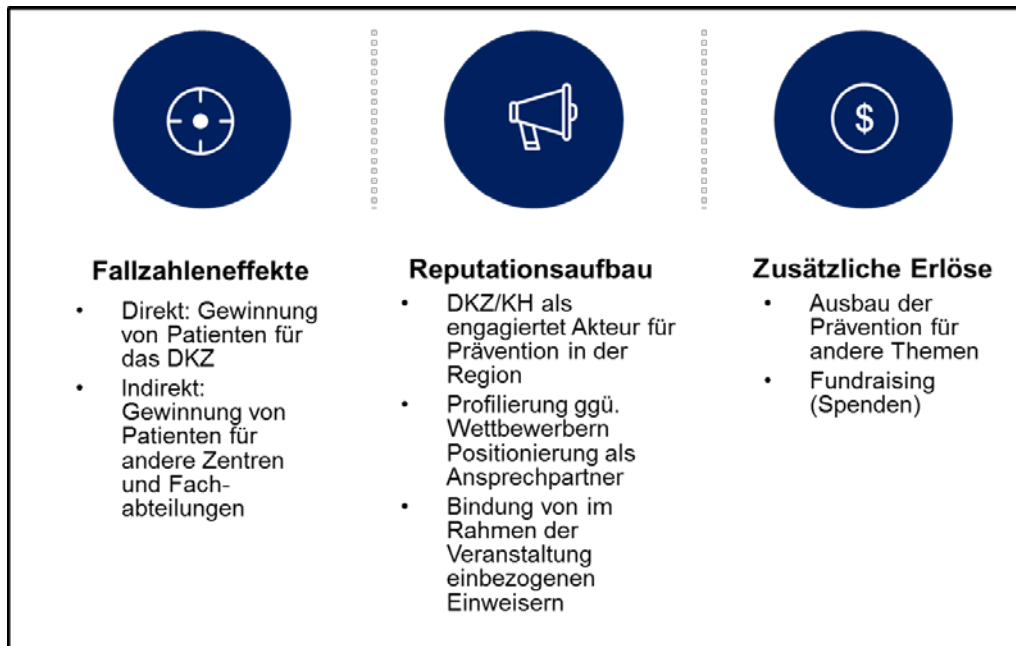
$

Fallzahleneffekte

- Direkt: Gewinnung von Patienten für das DKZ
- Indirekt: Gewinnung von Patienten für andere Zentren und Fachabteilungen

Reputationsaufbau

- DKZ/KH als engagiertet Akteur für Prävention in der Region
- Profilierung ggü. Wettbewerbern Positionierung als Ansprechpartner
- Bindung von im Rahmen der Veranstaltung einbezogenen Einweisern

Zusätzliche Erlöse

- Ausbau der Prävention für andere Themen
- Fundraising (Spenden)